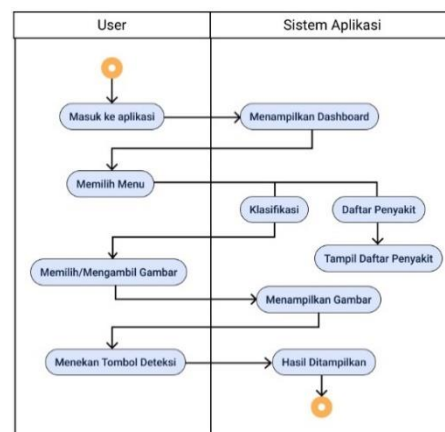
User

Sistem Aplikasi

Masuk ke aplikasi

Menampilkan Dashboard

Memilih Menu

Klasifikasi

Daftar Penyakit

Tampil Daftar Penyakit

Memilih/Mengambil Gambar

Menampilkan Gambar

Menekan Tombol Deteksi

Hasil Ditampilkan